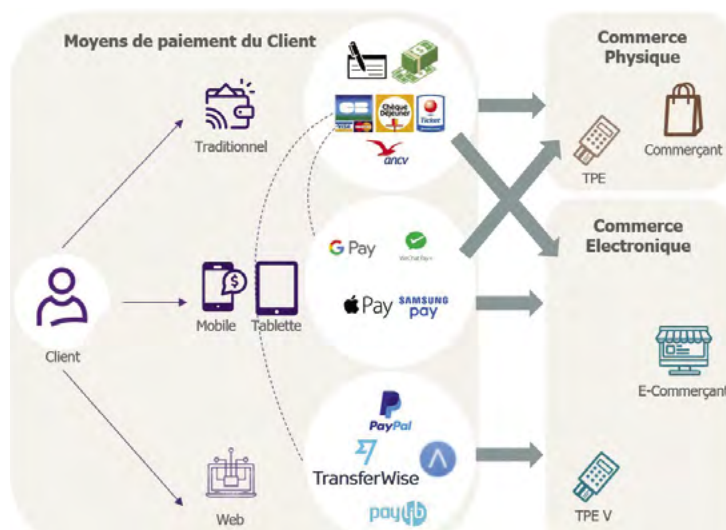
Moyens de paiement du Client

Traditionnel

Client

Mobile

Tablette

Web

CB

Chèque Déjeuner

Ticket

ancv

G Pay

WeChat Pay

Pay

SAMSUNG pay

PayPal

TransferWise

paylib

Commerce Physique

TPE

Commerçant

Commerce Electronique

E-Commerçant

TPE V